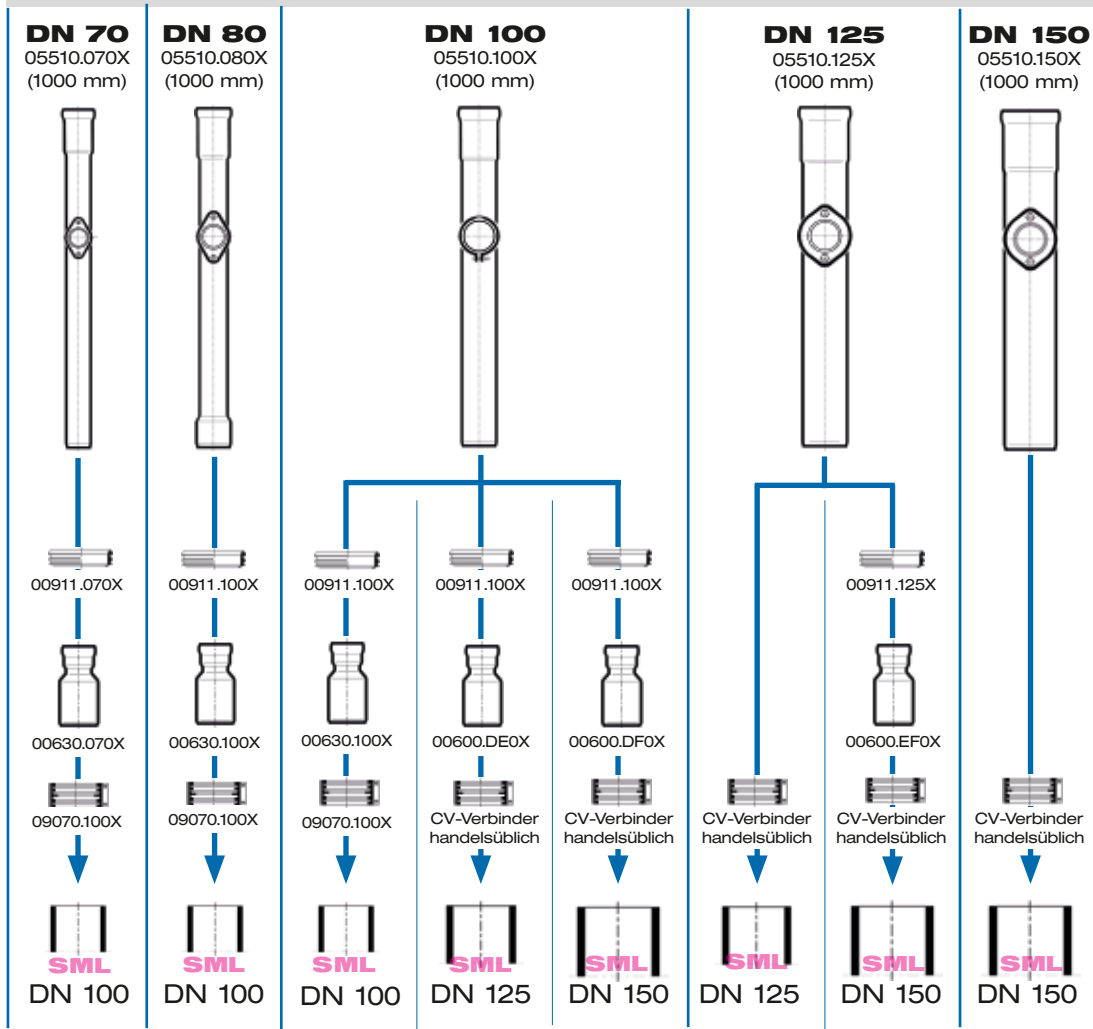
DN 70
05510.070X
(1000 mm)

00911.070X

00630.070X

09070.100X

SML
DN 100

DN 80
05510.080X
(1000 mm)

00911.100X

00630.100X

09070.100X

SML
DN 100

DN 100
05510.100X
(1000 mm)

00911.100X

00630.100X

09070.100X

SML
DN 100

00911.100X

00600.DE0X

CV-Verbinder handelsüblich

SML
DN 125

00911.100X

00600.DF0X

CV-Verbinder handelsüblich

SML
DN 150

DN 125
05510.125X
(1000 mm)

CV-Verbinder handelsüblich

SML
DN 125

00911.125X

00600.EF0X

CV-Verbinder handelsüblich

SML
DN 150

DN 150
05510.150X
(1000 mm)

CV-Verbinder handelsüblich

SML
DN 150